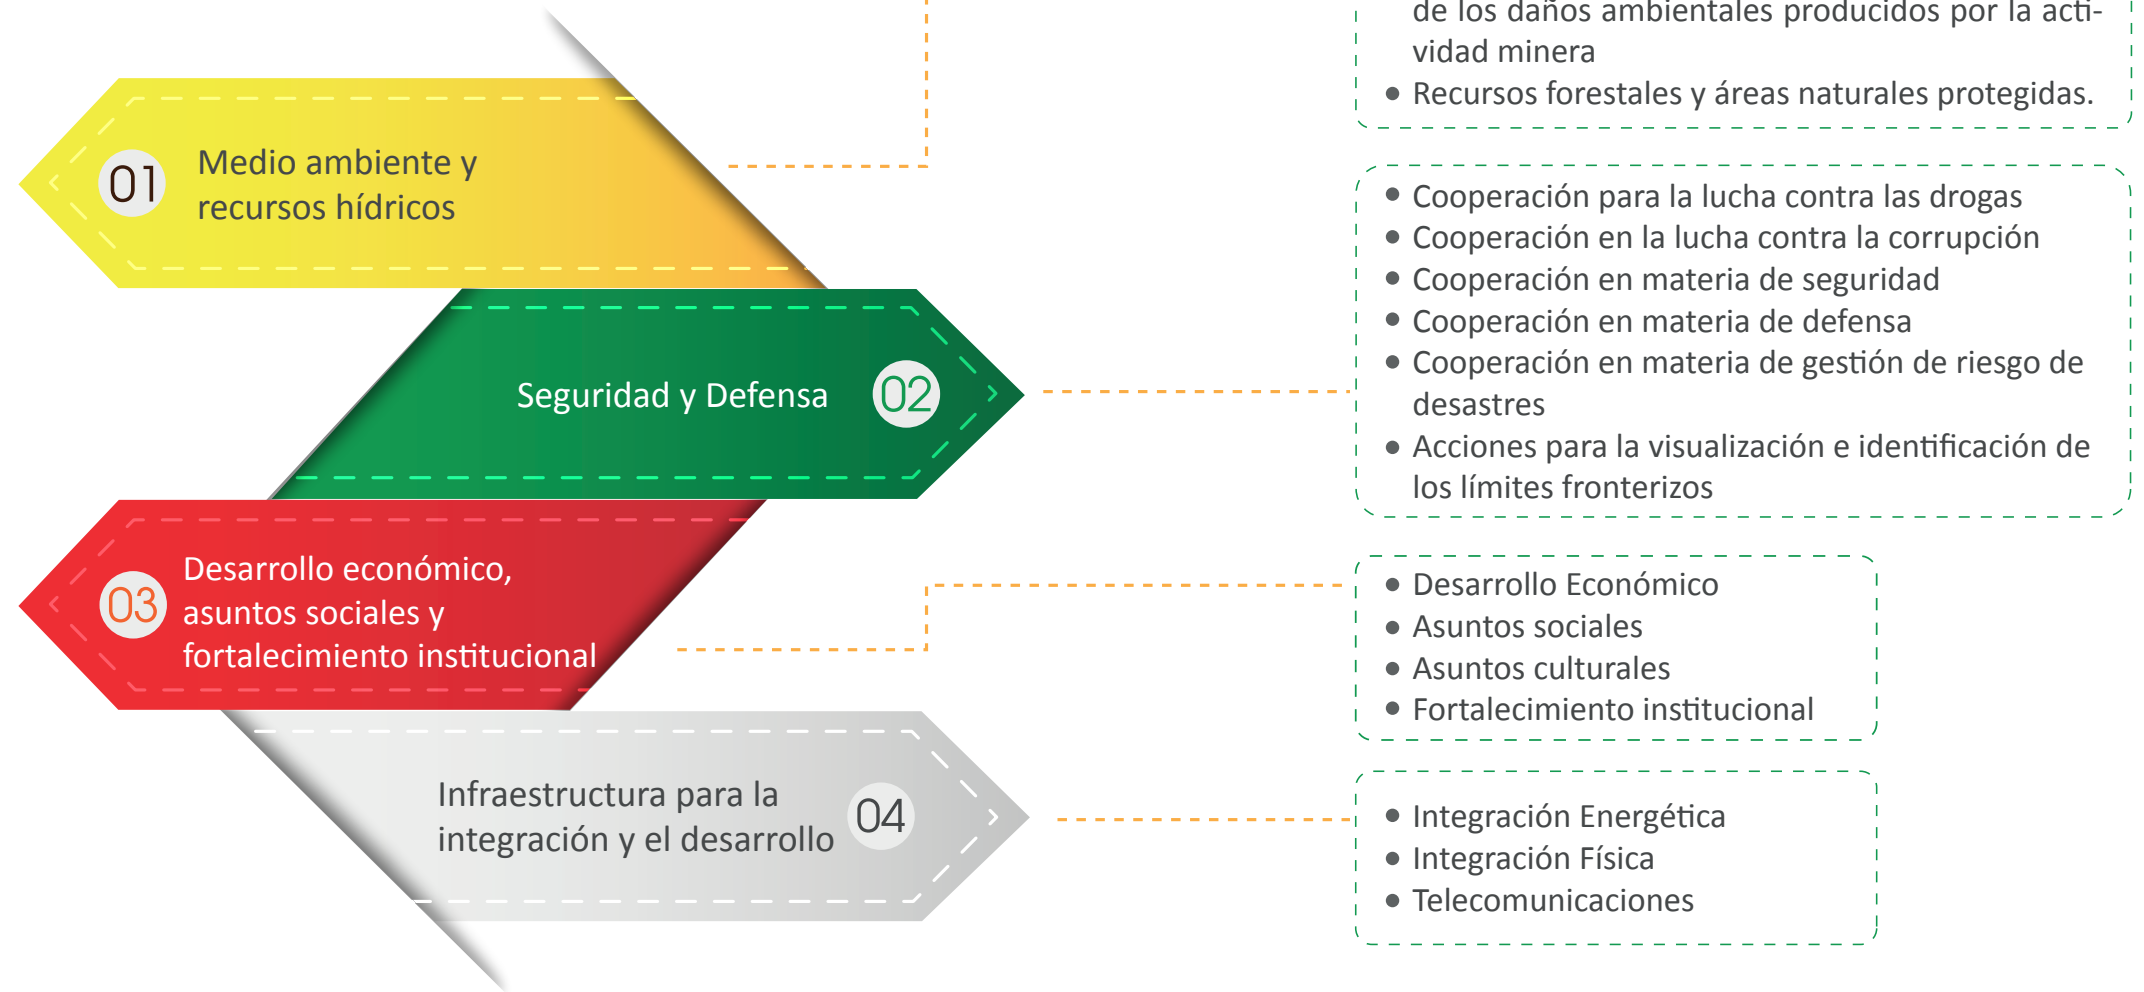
de los daños ambientales producidos por la actividad minera
- Recursos forestales y áreas naturales protegidas.

01 Medio ambiente y recursos hídricos

- Cooperación para la lucha contra las drogas
- Cooperación en la lucha contra la corrupción
- Cooperación en materia de seguridad
- Cooperación en materia de defensa
- Cooperación en materia de gestión de riesgo de desastres
- Acciones para la visualización e identificación de los límites fronterizos

Seguridad y Defensa 02

03 Desarrollo económico, asuntos sociales y fortalecimiento institucional

- Desarrollo Económico
- Asuntos sociales
- Asuntos culturales
- Fortalecimiento institucional

Infraestructura para la integración y el desarrollo 04

- Integración Energética
- Integración Física
- Telecomunicaciones